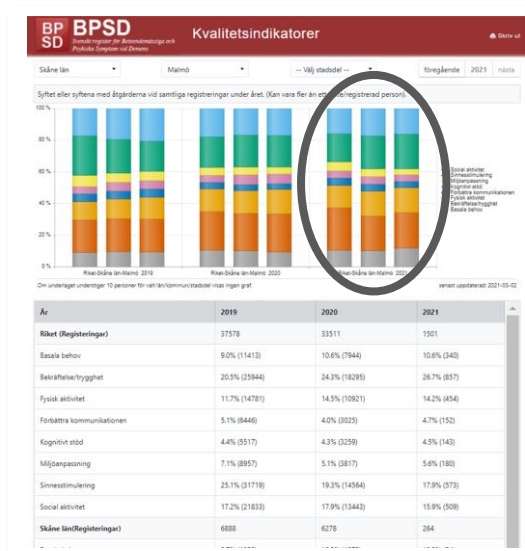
BP SD BPSD Svenskt register för Beteendemässiga och Psykiska Symtom vid Demens

Kvalitetsindikatorer

Skriv ut

Skåne län

Malmö

-- Välj stadsdel --

föregående 2021 nästa

Syftet eller syftena med åtgärderna vid samtliga registreringar under året. (Kan vara fler än ett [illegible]/registrerad person)

100 %

80 %

60 %

40 %

20 %

0 %

Riket Skåne län Malmö 2019

Riket Skåne län Malmö 2020

Riket Skåne län Malmö 2021

Social aktivitet
Sinnesstimulering
Miljöanpassning
Kognitivt stöd
Förbättra kommunikationen
Fysisk aktivitet
Bekräftelse/trygghet
Basala behov

Om underlaget understiger 10 personer för vald län/kommun/stadsdel visas ingen graf.

senast uppdaterad: 2021-03-02

| År | 2019 | 2020 | 2021 |
|---|---|---|---|
| Riket (Registreringar) | 37578 | 33511 | 1501 |
| Basala behov | 9.0% (11413) | 10.6% (7944) | 10.6% (340) |
| Bekräftelse/trygghet | 20.5% (25944) | 24.3% (18295) | 26.7% (857) |
| Fysisk aktivitet | 11.7% (14781) | 14.5% (10921) | 14.2% (454) |
| Förbättra kommunikationen | 5.1% (6446) | 4.0% (3025) | 4.7% (152) |
| Kognitivt stöd | 4.4% (5517) | 4.3% (3259) | 4.5% (143) |
| Miljöanpassning | 7.1% (8957) | 5.1% (3817) | 5.6% (180) |
| Sinnesstimulering | 25.1% (31719) | 19.3% (14564) | 17.9% (573) |
| Social aktivitet | 17.2% (21833) | 17.9% (13443) | 15.9% (509) |
| Skåne län(Registreringar) | 6888 | 6278 | 264 |